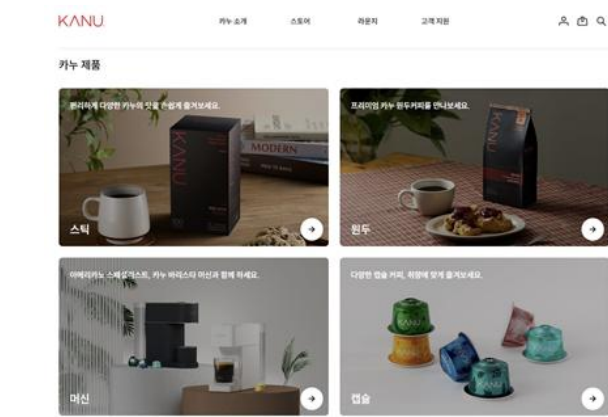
KANU

카누 소개 스토어 라운지 고객 지원

카누 제품

편리하게 다양한 카누의 맛을 손쉽게 즐겨보세요.

KANU

MODERN

스틱

프리미엄 카누 원두커피를 만나보세요.

KANU

원두

아메리카노 스페셜리스트, 카누 바리스타 머신과 함께 하세요.

머신

다양한 캡슐 커피, 취향에 맞게 즐겨보세요.

KANU

캡슐